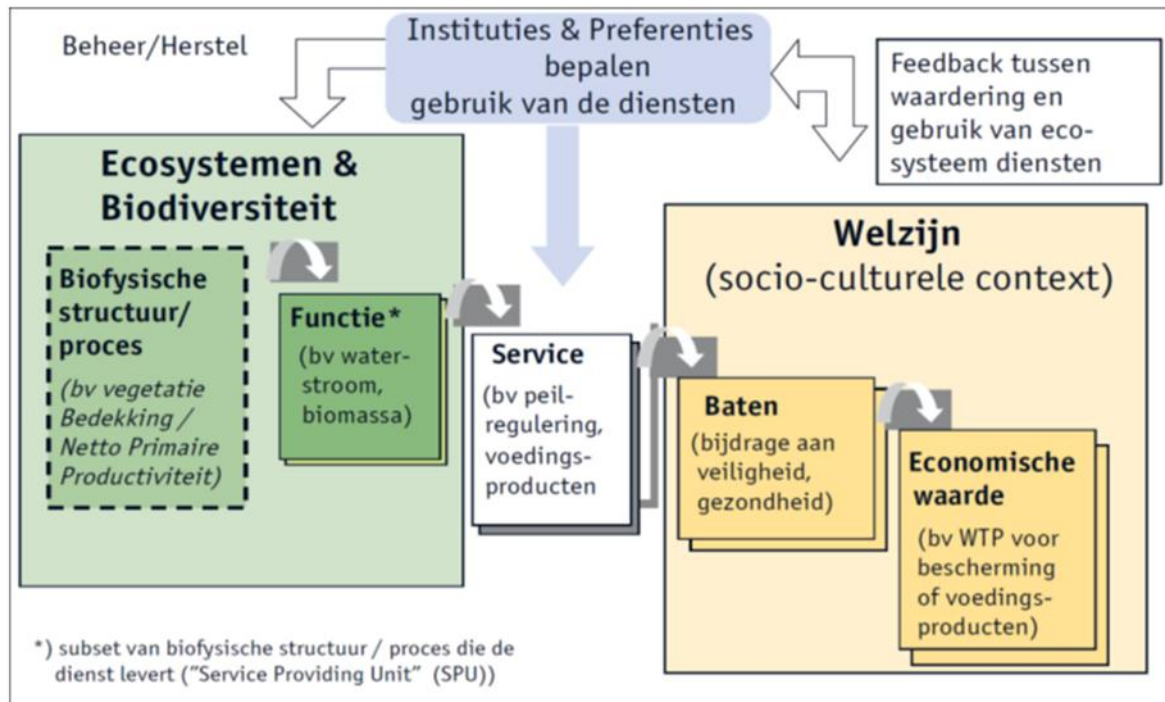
Beheer/Herstel

Instituties & Preferenties bepalen gebruik van de diensten

Feedback tussen waardering en gebruik van ecosysteem diensten

Ecosystemen & Biodiversiteit

Biofysische structuur/ proces

(bv vegetatie Bedekking / Netto Primaire Productiviteit)

Functie*

(bv waterstroom, biomassa)

Service

(bv peilregulering, voedingsproducten

Welzijn

(socio-culturele context)

Baten

(bijdrage aan veiligheid, gezondheid)

Economische waarde

(bv WTP voor bescherming of voedingsproducten)

*) subset van biofysische structuur / proces die de dienst levert ("Service Providing Unit" (SPU))